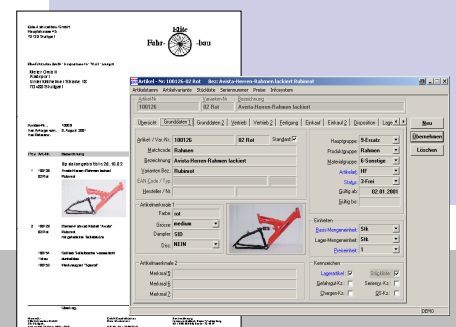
Elite Fahrradbau GmbH
Hauptstrasse 1
70123 Stuttgart

Fahr- rad -bau

Elite Fahrradbau GmbH · Hauptstrasse 1 · 70123 Stuttgart

Meister GmbH B
Radlerpfad 1
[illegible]
70123 Stuttgart

Kunden-Nr.
Ihre Anfrage vom 3. August 2001
Datum

Pos. Artikel

Angebot

1 100126 Avista-Herren-Rahmen lackiert
Rubinrot

2 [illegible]

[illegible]

Artikel - Nr: 100126 - 02 Rot Bez: Avista-Herren-Rahmen lackiert Rubinrot

Artikeldaten Artikelvarianten Stückliste Seriennummer Preise Infosystem

Artikel-Nr. 100126
Variante-Nr. 02 Rot
Bezeichnung Avista-Herren-Rahmen lackiert Rubinrot

Übersicht Grunddaten 1 Grunddaten 2 Vertrieb Vertrieb 2 Fertigung Einkauf Einkauf 2 Disposition Lager

Artikel / Var.-Nr. 100126 02 Rot Standard
Matchcode Rahmen
Bezeichnung Avista-Herren-Rahmen lackiert
Variante Bez. Rubinrot
EAN-Code / Typ
Hersteller / Nr.

Hauptgruppe 9-Ersatz
Produktgruppe Rahmen
Materialgruppe 6-Sonstige
Artikelart HF
Status 2-Frei
Gültig ab 02.01.2001
Gültig bis

Artikelmerkmale 1
Farbe rot
Grösse medium
Gangzahl SIS
Disc NEIN

Einheiten
Basis-Mengeneinheit Stk
Lager-Mengeneinheit Stk
Dezimalen 1

Artikelmerkmale 2
Merkmal 5
Merkmal 6
Merkmal 7

Kennzeichen
Lagerartikel
Stückliste
Refügi-Kz.
Serienpr.-Kz.
Chargen-Kz.
QS-Kz.

Neu
Übernehmen
Löschen

DEMO